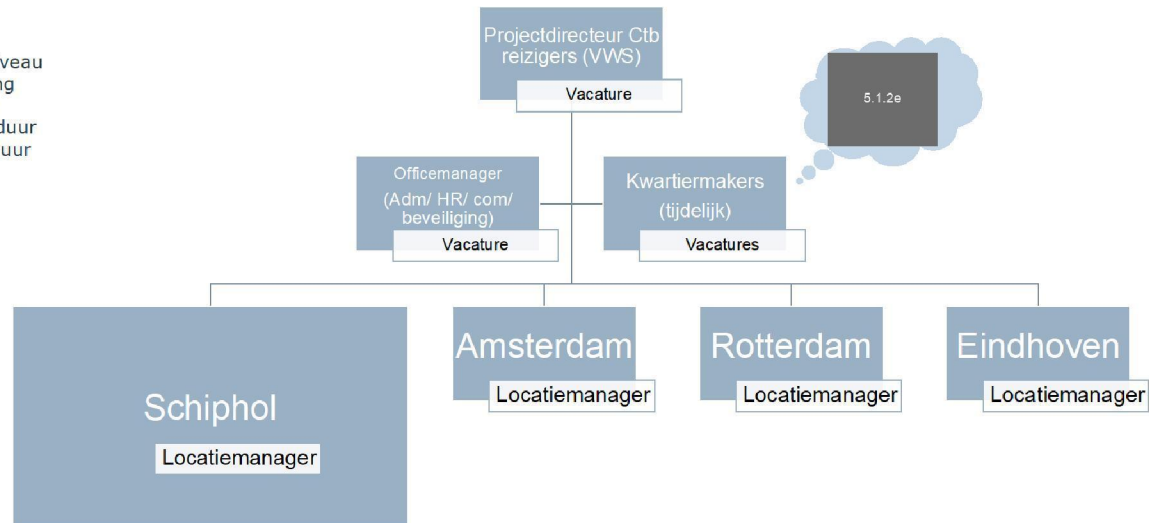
veau
ng

duur
uur

Projectdirecteur Ctb reizigers (VWS)
Vacature

5.1.2e

Officemanager
(Adm/ HR/ com/ beveiliging)
Vacature

Kwartiermakers
(tijdelijk)
Vacatures

Schiphol
Locatiemanager

Amsterdam
Locatiemanager

Rotterdam
Locatiemanager

Eindhoven
Locatiemanager